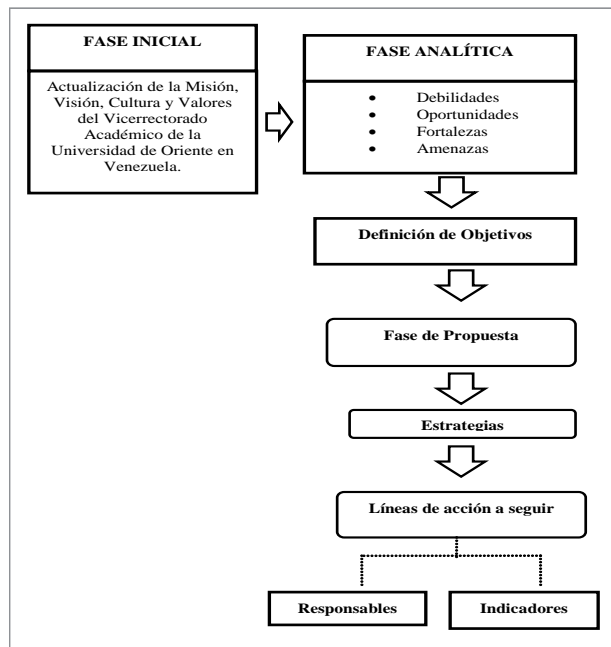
FASE INICIAL

Actualización de la Misión, Visión, Cultura y Valores del Vicerrectorado Académico de la Universidad de Oriente en Venezuela.

FASE ANALÍTICA

- Debilidades
- Oportunidades
- Fortalezas
- Amenazas

Definición de Objetivos

Fase de Propuesta

Estrategias

Líneas de acción a seguir

Responsables

Indicadores